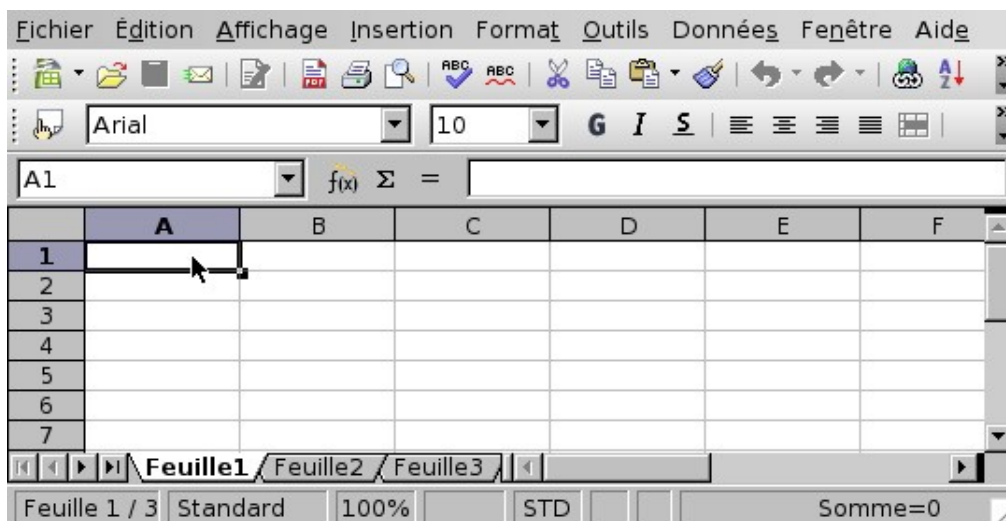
Fichier Édition Affichage Insertion Format Outils Données Fenêtre Aide

Arial 10 G I S

A1 $f(x)$ Σ =

| | A | B | C | D | E | F |
|---|---|---|---|---|---|---|
| 1 | | | | | | |
| 2 | | | | | | |
| 3 | | | | | | |
| 4 | | | | | | |
| 5 | | | | | | |
| 6 | | | | | | |
| 7 | | | | | | |

Feuille1 Feuille2 Feuille3

Feuille 1 / 3 Standard 100% STD Somme=0